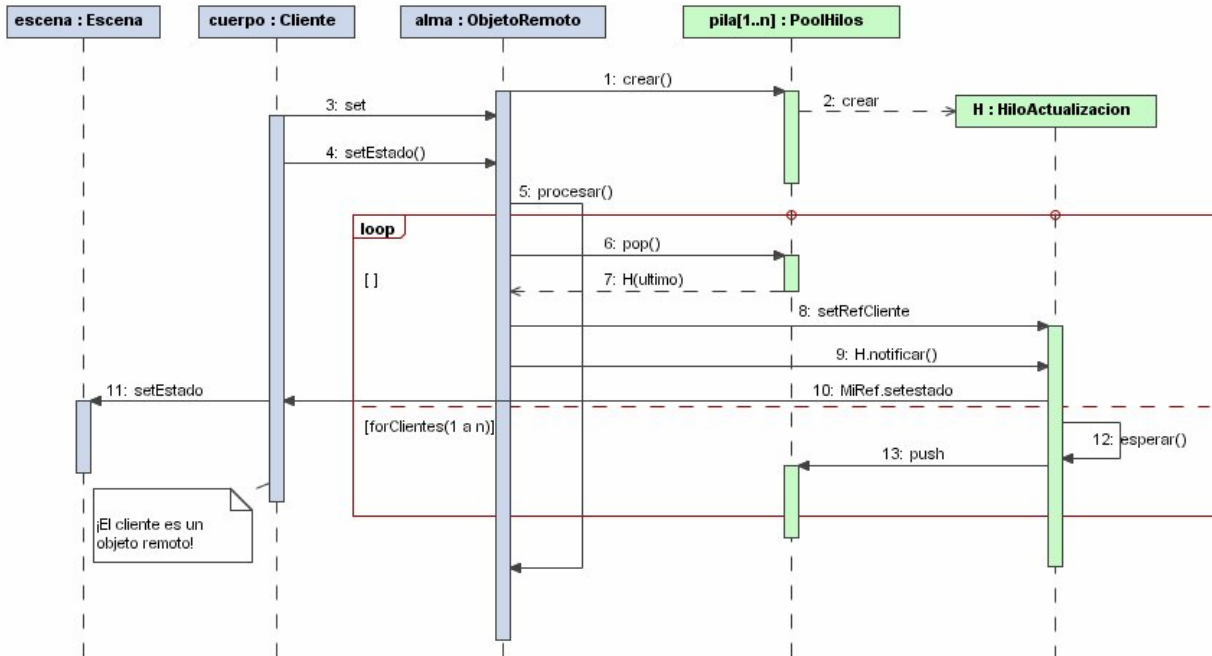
escena : Escena
cuerpo : Cliente
alma : ObjetoRemoto
pila[1..n] : PoolHilos

1: crear()
2: crear
H : HiloActualizacion
3: set
4: setEstado()
5: procesar()
loop
6: pop()
[ ]
7: H(ultimo)
8: setRefCliente
9: H.notificar()
11: setEstado
10: MiRef.setestado
[forClientes(1 a n)]
12: esperar()
13: push

¡El cliente es un objeto remoto!